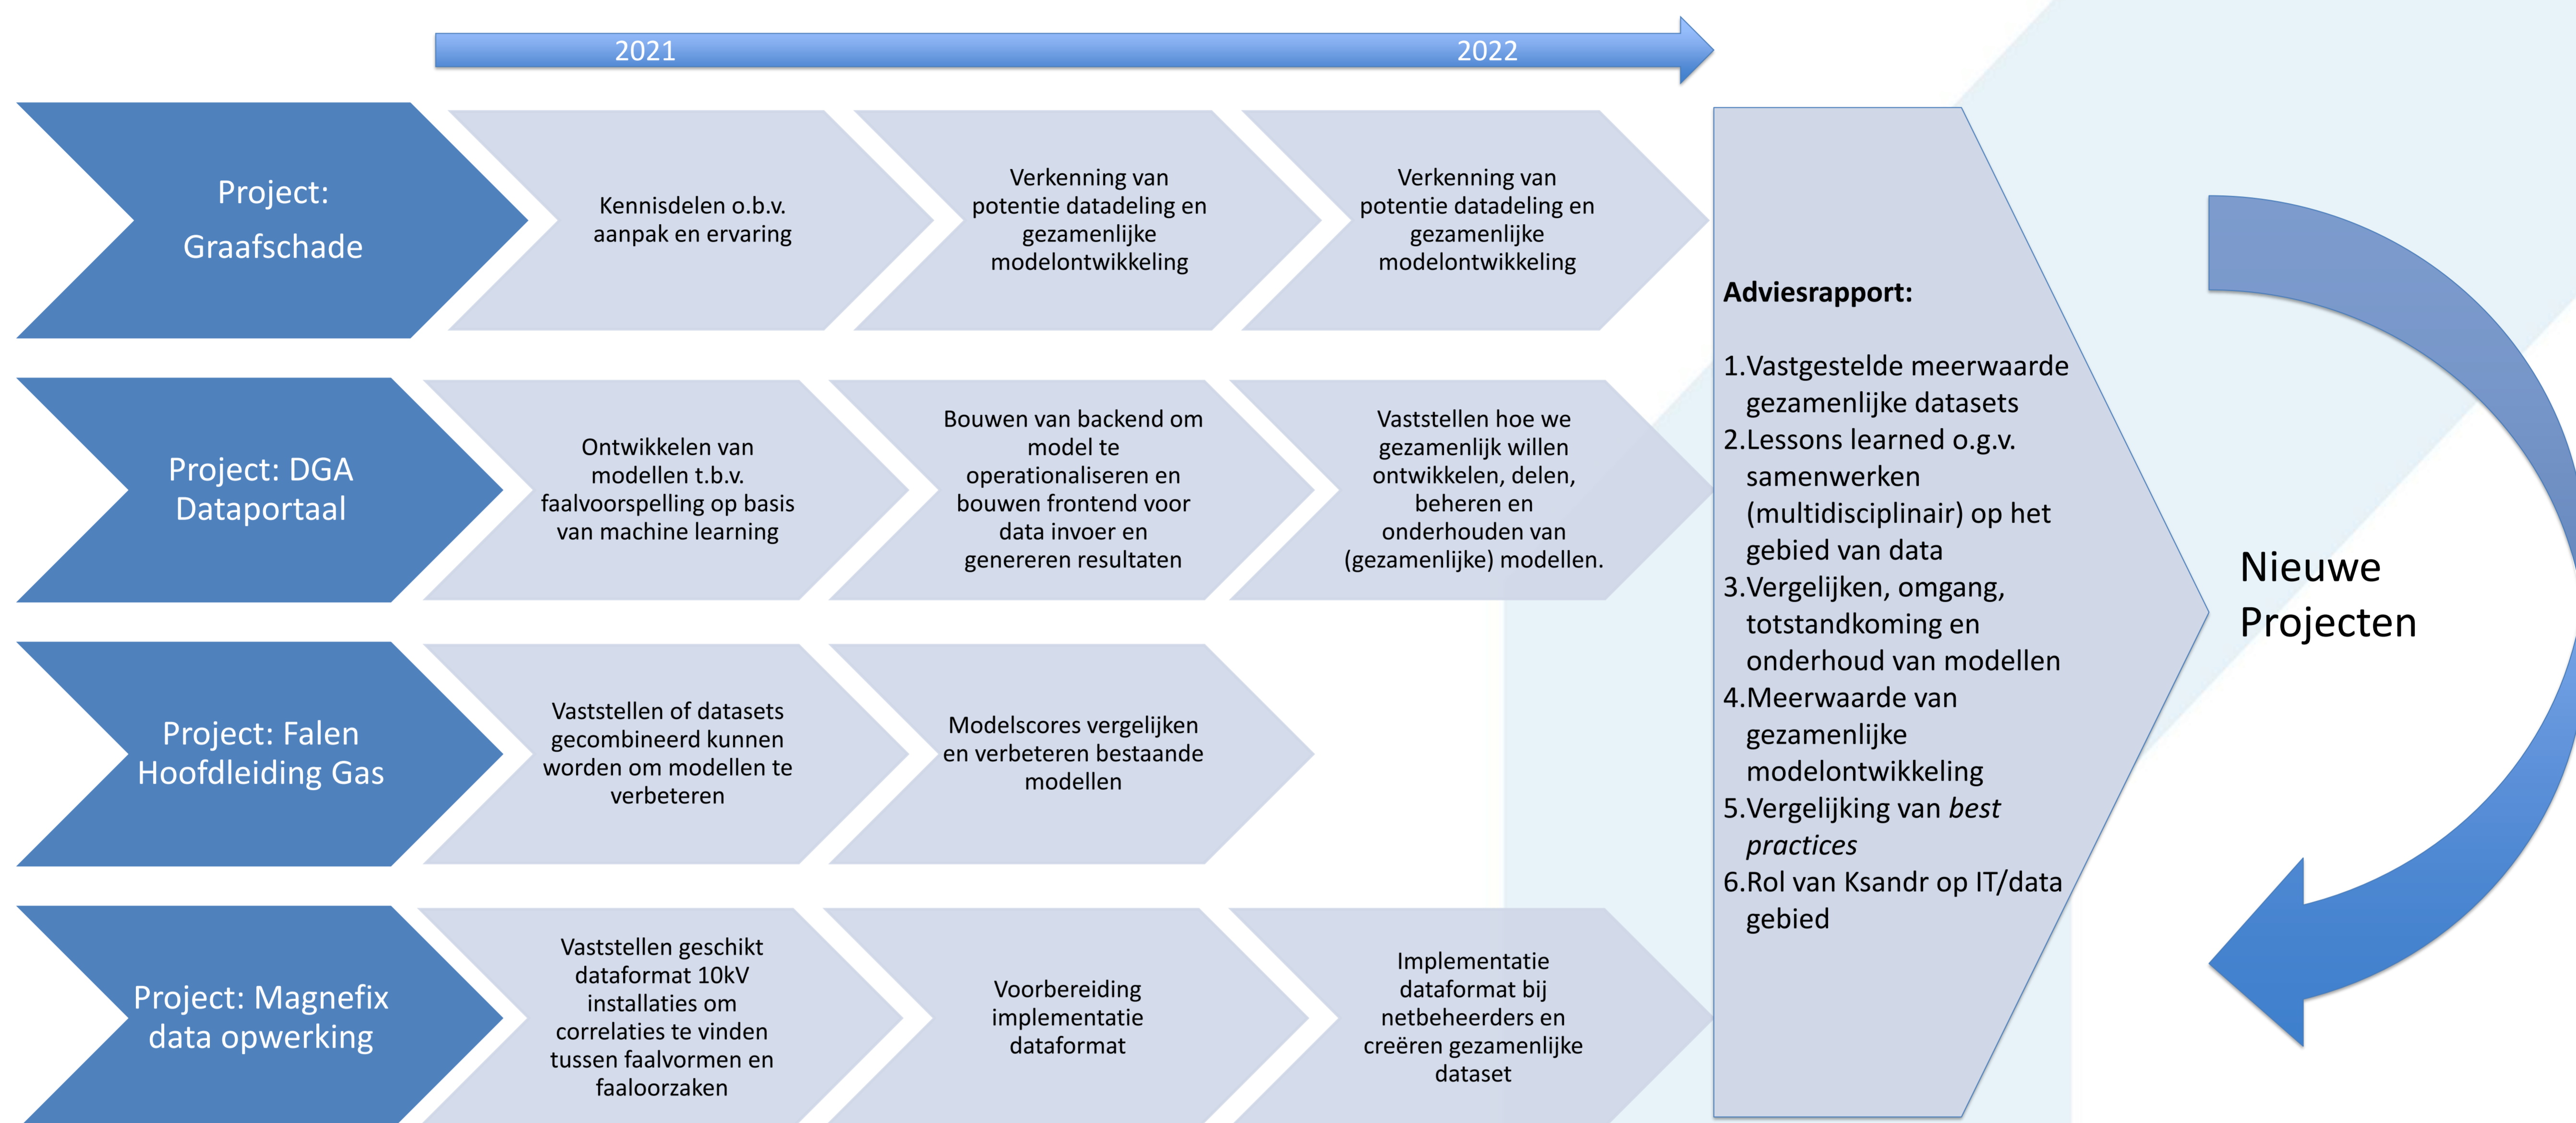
2021 2022

Project: Graafschade

Kennisdelen o.b.v. aanpak en ervaring

Verkenning van potentie datadeling en gezamenlijke modelontwikkeling

Verkenning van potentie datadeling en gezamenlijke modelontwikkeling

Project: DGA Dataportaal

Ontwikkelen van modellen t.b.v. faalvoorspelling op basis van machine learning

Bouwen van backend om model te operationaliseren en bouwen frontend voor data invoer en genereren resultaten

Vaststellen hoe we gezamenlijk willen ontwikkelen, delen, beheren en onderhouden van (gezamenlijke) modellen.

Project: Falen Hoofdleiding Gas

Vaststellen of datasets gecombineerd kunnen worden om modellen te verbeteren

Modelscores vergelijken en verbeteren bestaande modellen

Project: Magnefix data opwerking

Vaststellen geschikt dataformat 10kV installaties om correlaties te vinden tussen faalvormen en faaloorzaken

Voorbereiding implementatie dataformat

Implementatie dataformat bij netbeheerders en creëren gezamenlijke dataset

**Adviesrapport:**

1. Vastgestelde meerwaarde gezamenlijke datasets
2. Lessons learned o.g.v. samenwerken (multidisciplinair) op het gebied van data
3. Vergelijken, omgang, totstandkoming en onderhoud van modellen
4. Meerwaarde van gezamenlijke modelontwikkeling
5. Vergelijking van *best practices*
6. Rol van Ksandr op IT/data gebied

Nieuwe Projecten